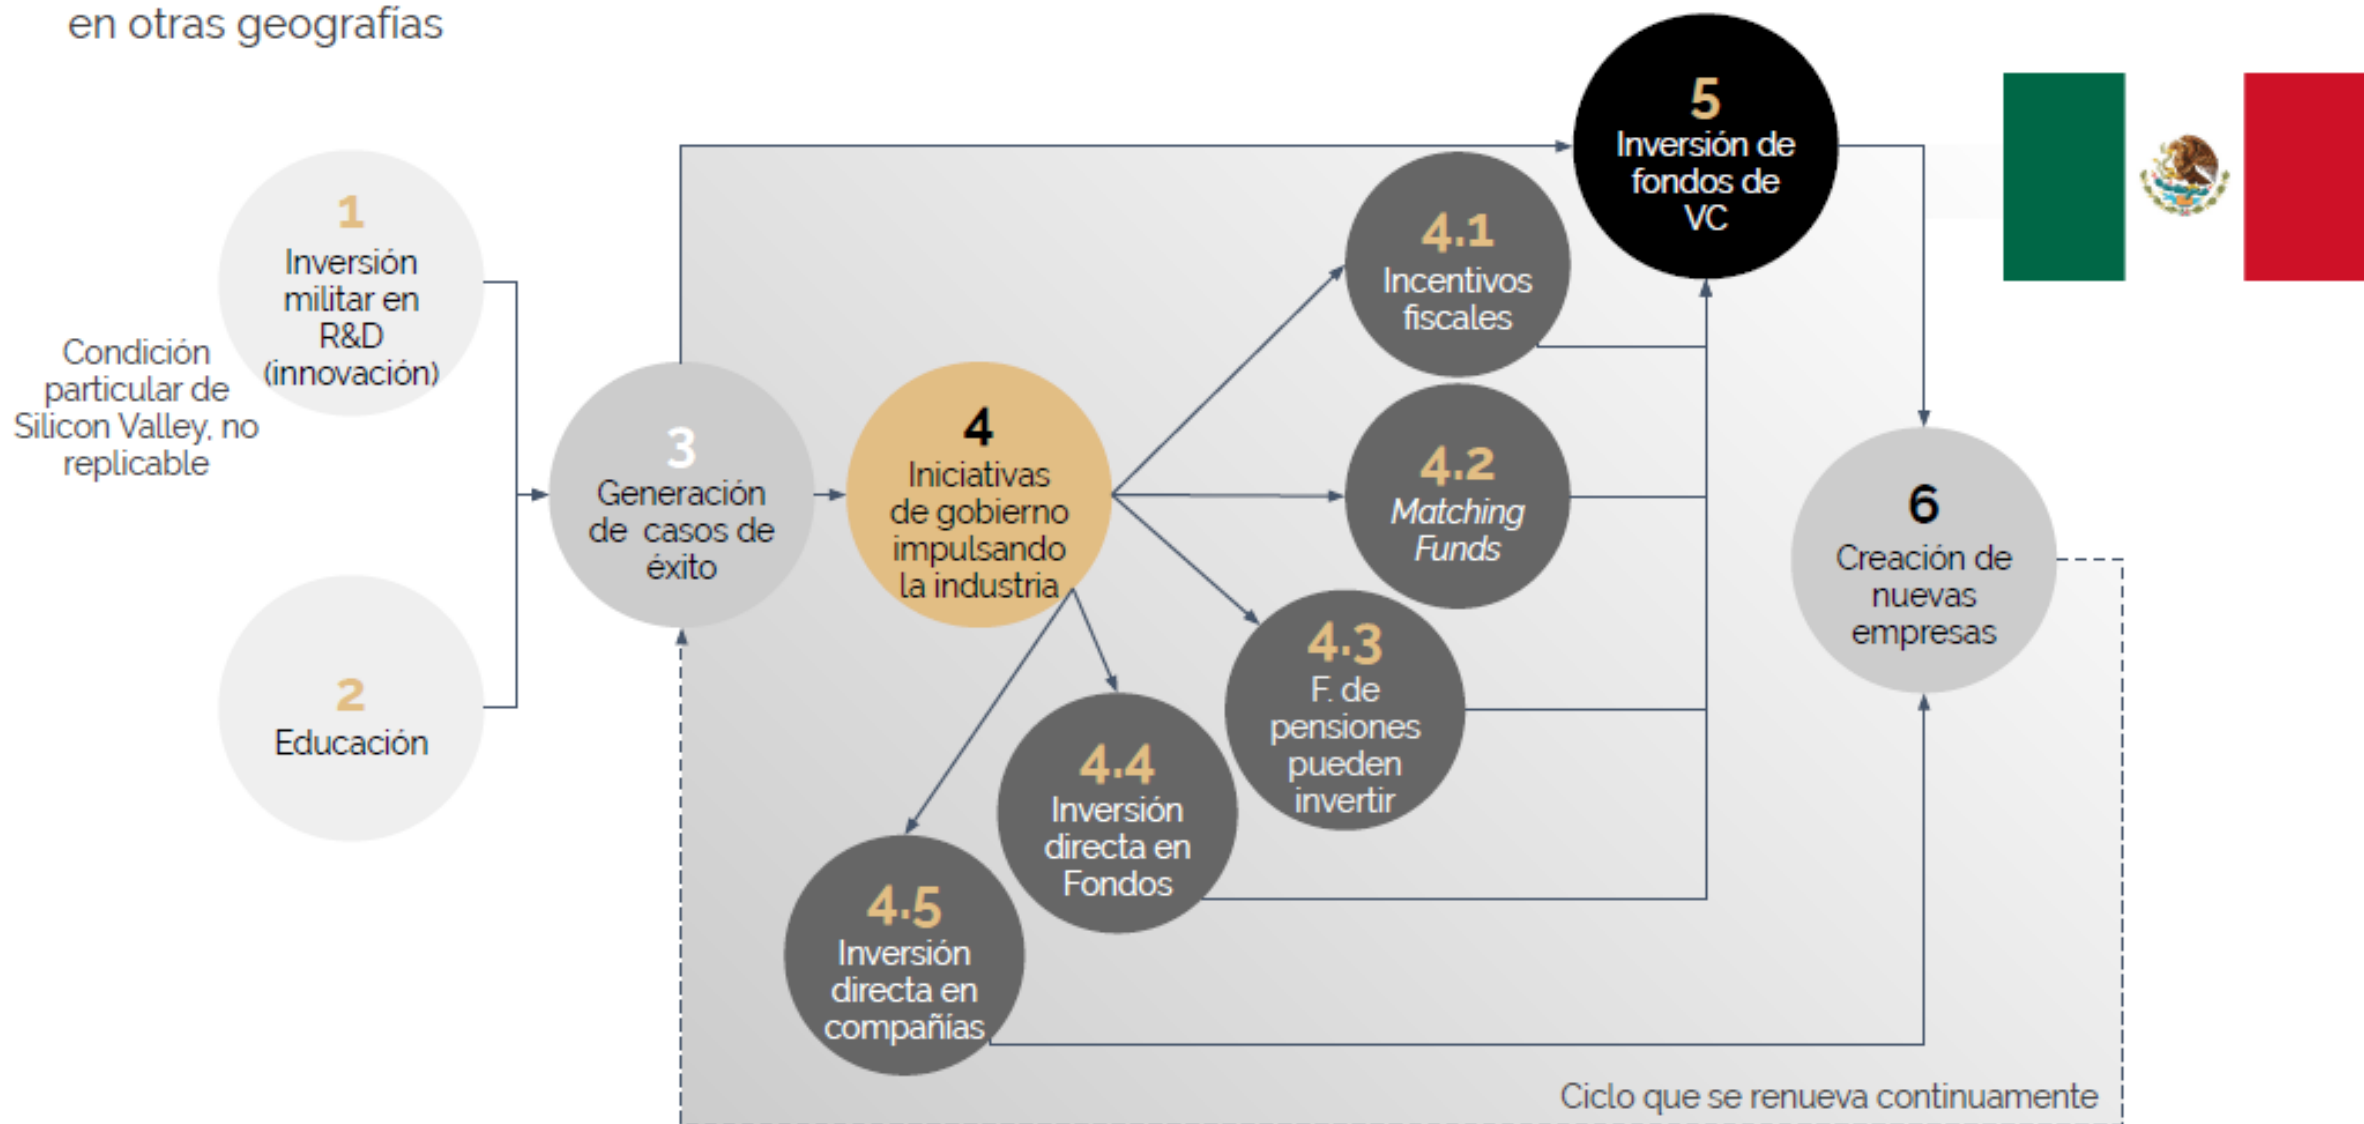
en otras geografías

Condición particular de Silicon Valley, no replicable

1
Inversión militar en R&D (innovación)

2
Educación

3
Generación de casos de éxito

4
Iniciativas de gobierno impulsando la industria

4.1
Incentivos fiscales

4.2
*Matching Funds*

4.3
F. de pensiones pueden invertir

4.4
Inversión directa en Fondos

4.5
Inversión directa en compañías

5
Inversión de fondos de VC

6
Creación de nuevas empresas

Ciclo que se renueva continuamente